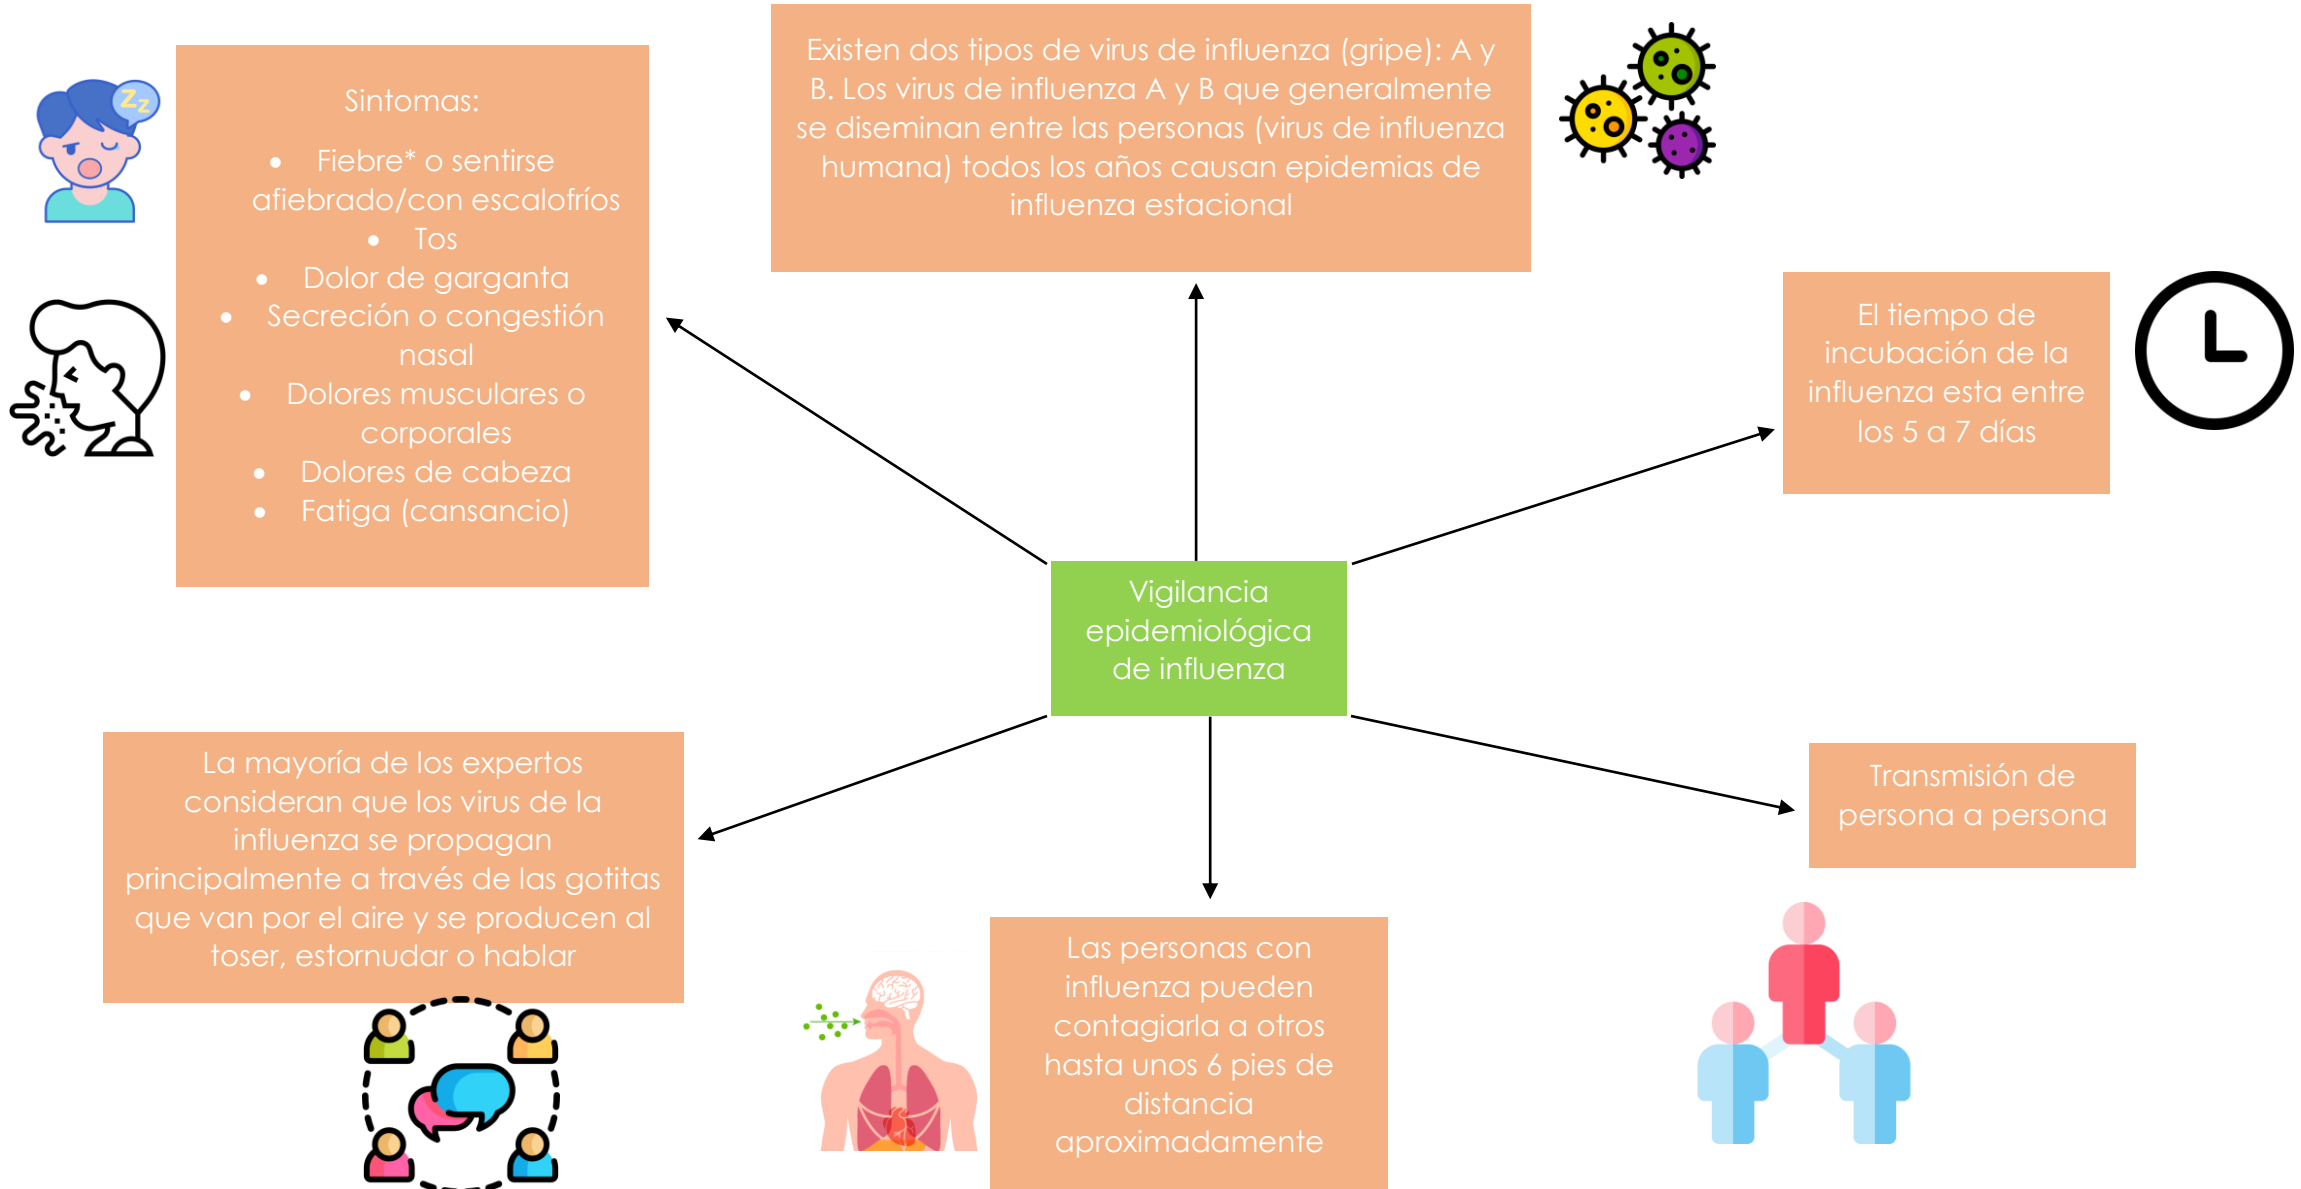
Sintomas:

- Fiebre* o sentirse afiebrado/con escalofríos
- Tos
- Dolor de garganta
- Secreción o congestión nasal
- Dolores musculares o corporales
- Dolores de cabeza
- Fatiga (cansancio)

Existen dos tipos de virus de influenza (gripe): A y B. Los virus de influenza A y B que generalmente se diseminan entre las personas (virus de influenza humana) todos los años causan epidemias de influenza estacional

El tiempo de incubación de la influenza esta entre los 5 a 7 días

Vigilancia epidemiológica de influenza

La mayoría de los expertos consideran que los virus de la influenza se propagan principalmente a través de las gotitas que van por el aire y se producen al toser, estornudar o hablar

Transmisión de persona a persona

Las personas con influenza pueden contagiarla a otros hasta unos 6 pies de distancia aproximadamente